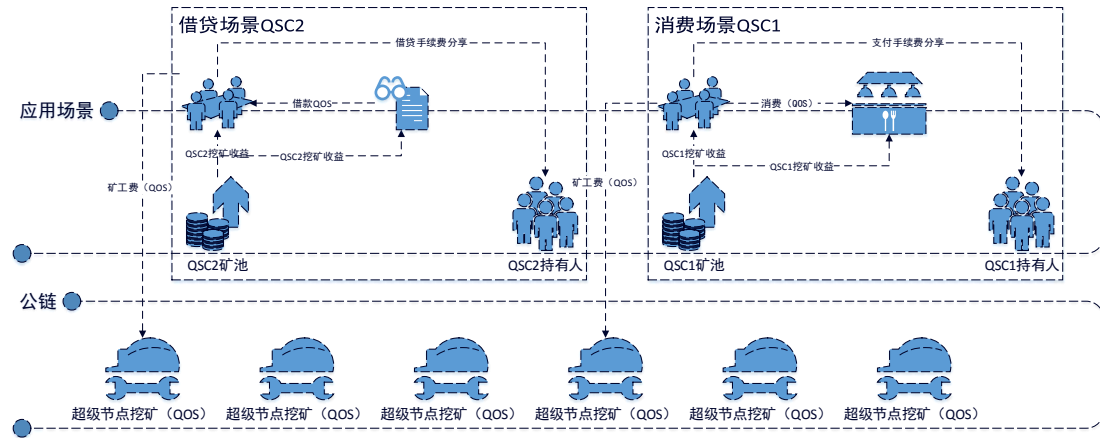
借贷场景QSC2

借贷手续费分享

借款QOS

QSC2挖矿收益

QSC2挖矿收益

QSC2矿池

QSC2持有人

消费场景QSC1

支付手续费分享

消费（QOS）

QSC1挖矿收益

QSC1挖矿收益

QSC1矿池

QSC1持有人

应用场景

矿工费（QOS）

矿工费（QOS）

公链

超级节点挖矿（QOS）

超级节点挖矿（QOS）

超级节点挖矿（QOS）

超级节点挖矿（QOS）

超级节点挖矿（QOS）

超级节点挖矿（QOS）